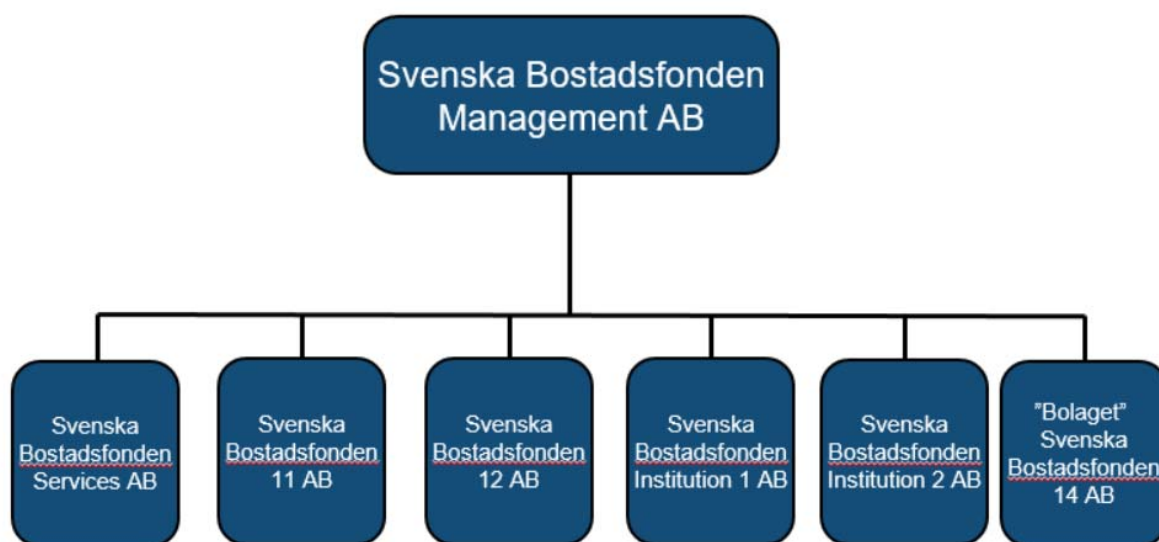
Svenska Bostadsfonden Management AB

Svenska Bostadsfonden Services AB

Svenska Bostadsfonden 11 AB

Svenska Bostadsfonden 12 AB

Svenska Bostadsfonden Institution 1 AB

Svenska Bostadsfonden Institution 2 AB

”Bolaget” Svenska Bostadsfonden 14 AB